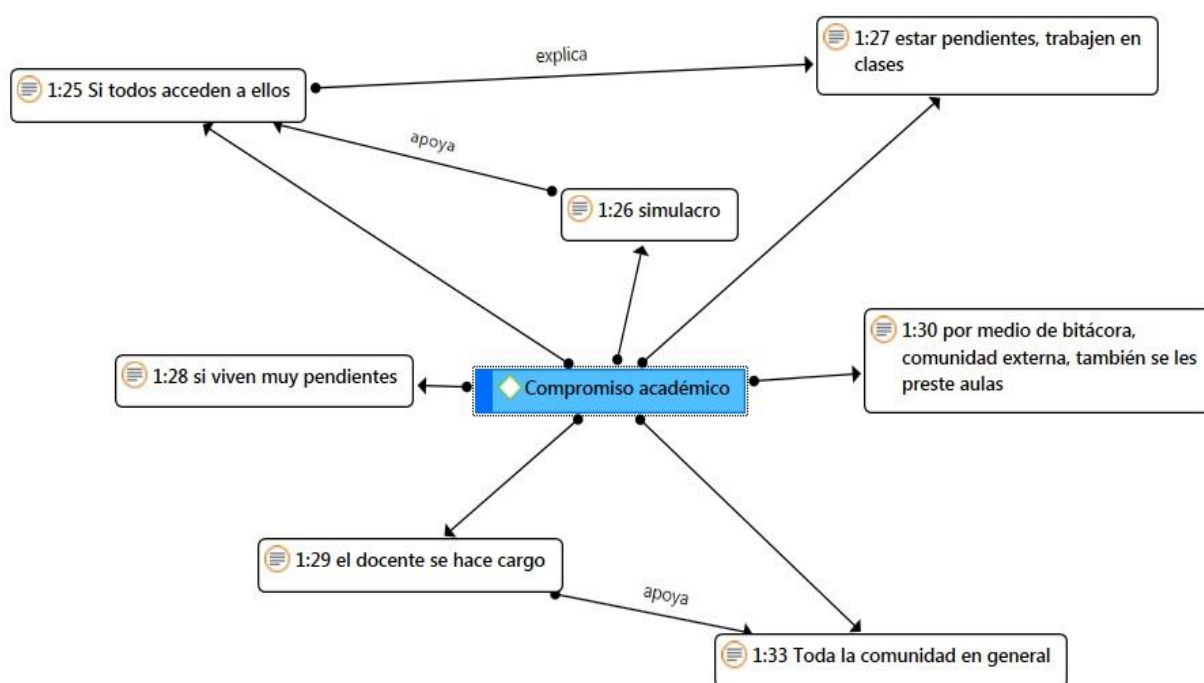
1:25 Si todos acceden a ellos

explica

1:27 estar pendientes, trabajen en clases

apoya

1:26 simulacro

1:28 si viven muy pendientes

Compromiso académico

1:30 por medio de bitácora, comunidad externa, también se les preste aulas

1:29 el docente se hace cargo

apoya

1:33 Toda la comunidad en general